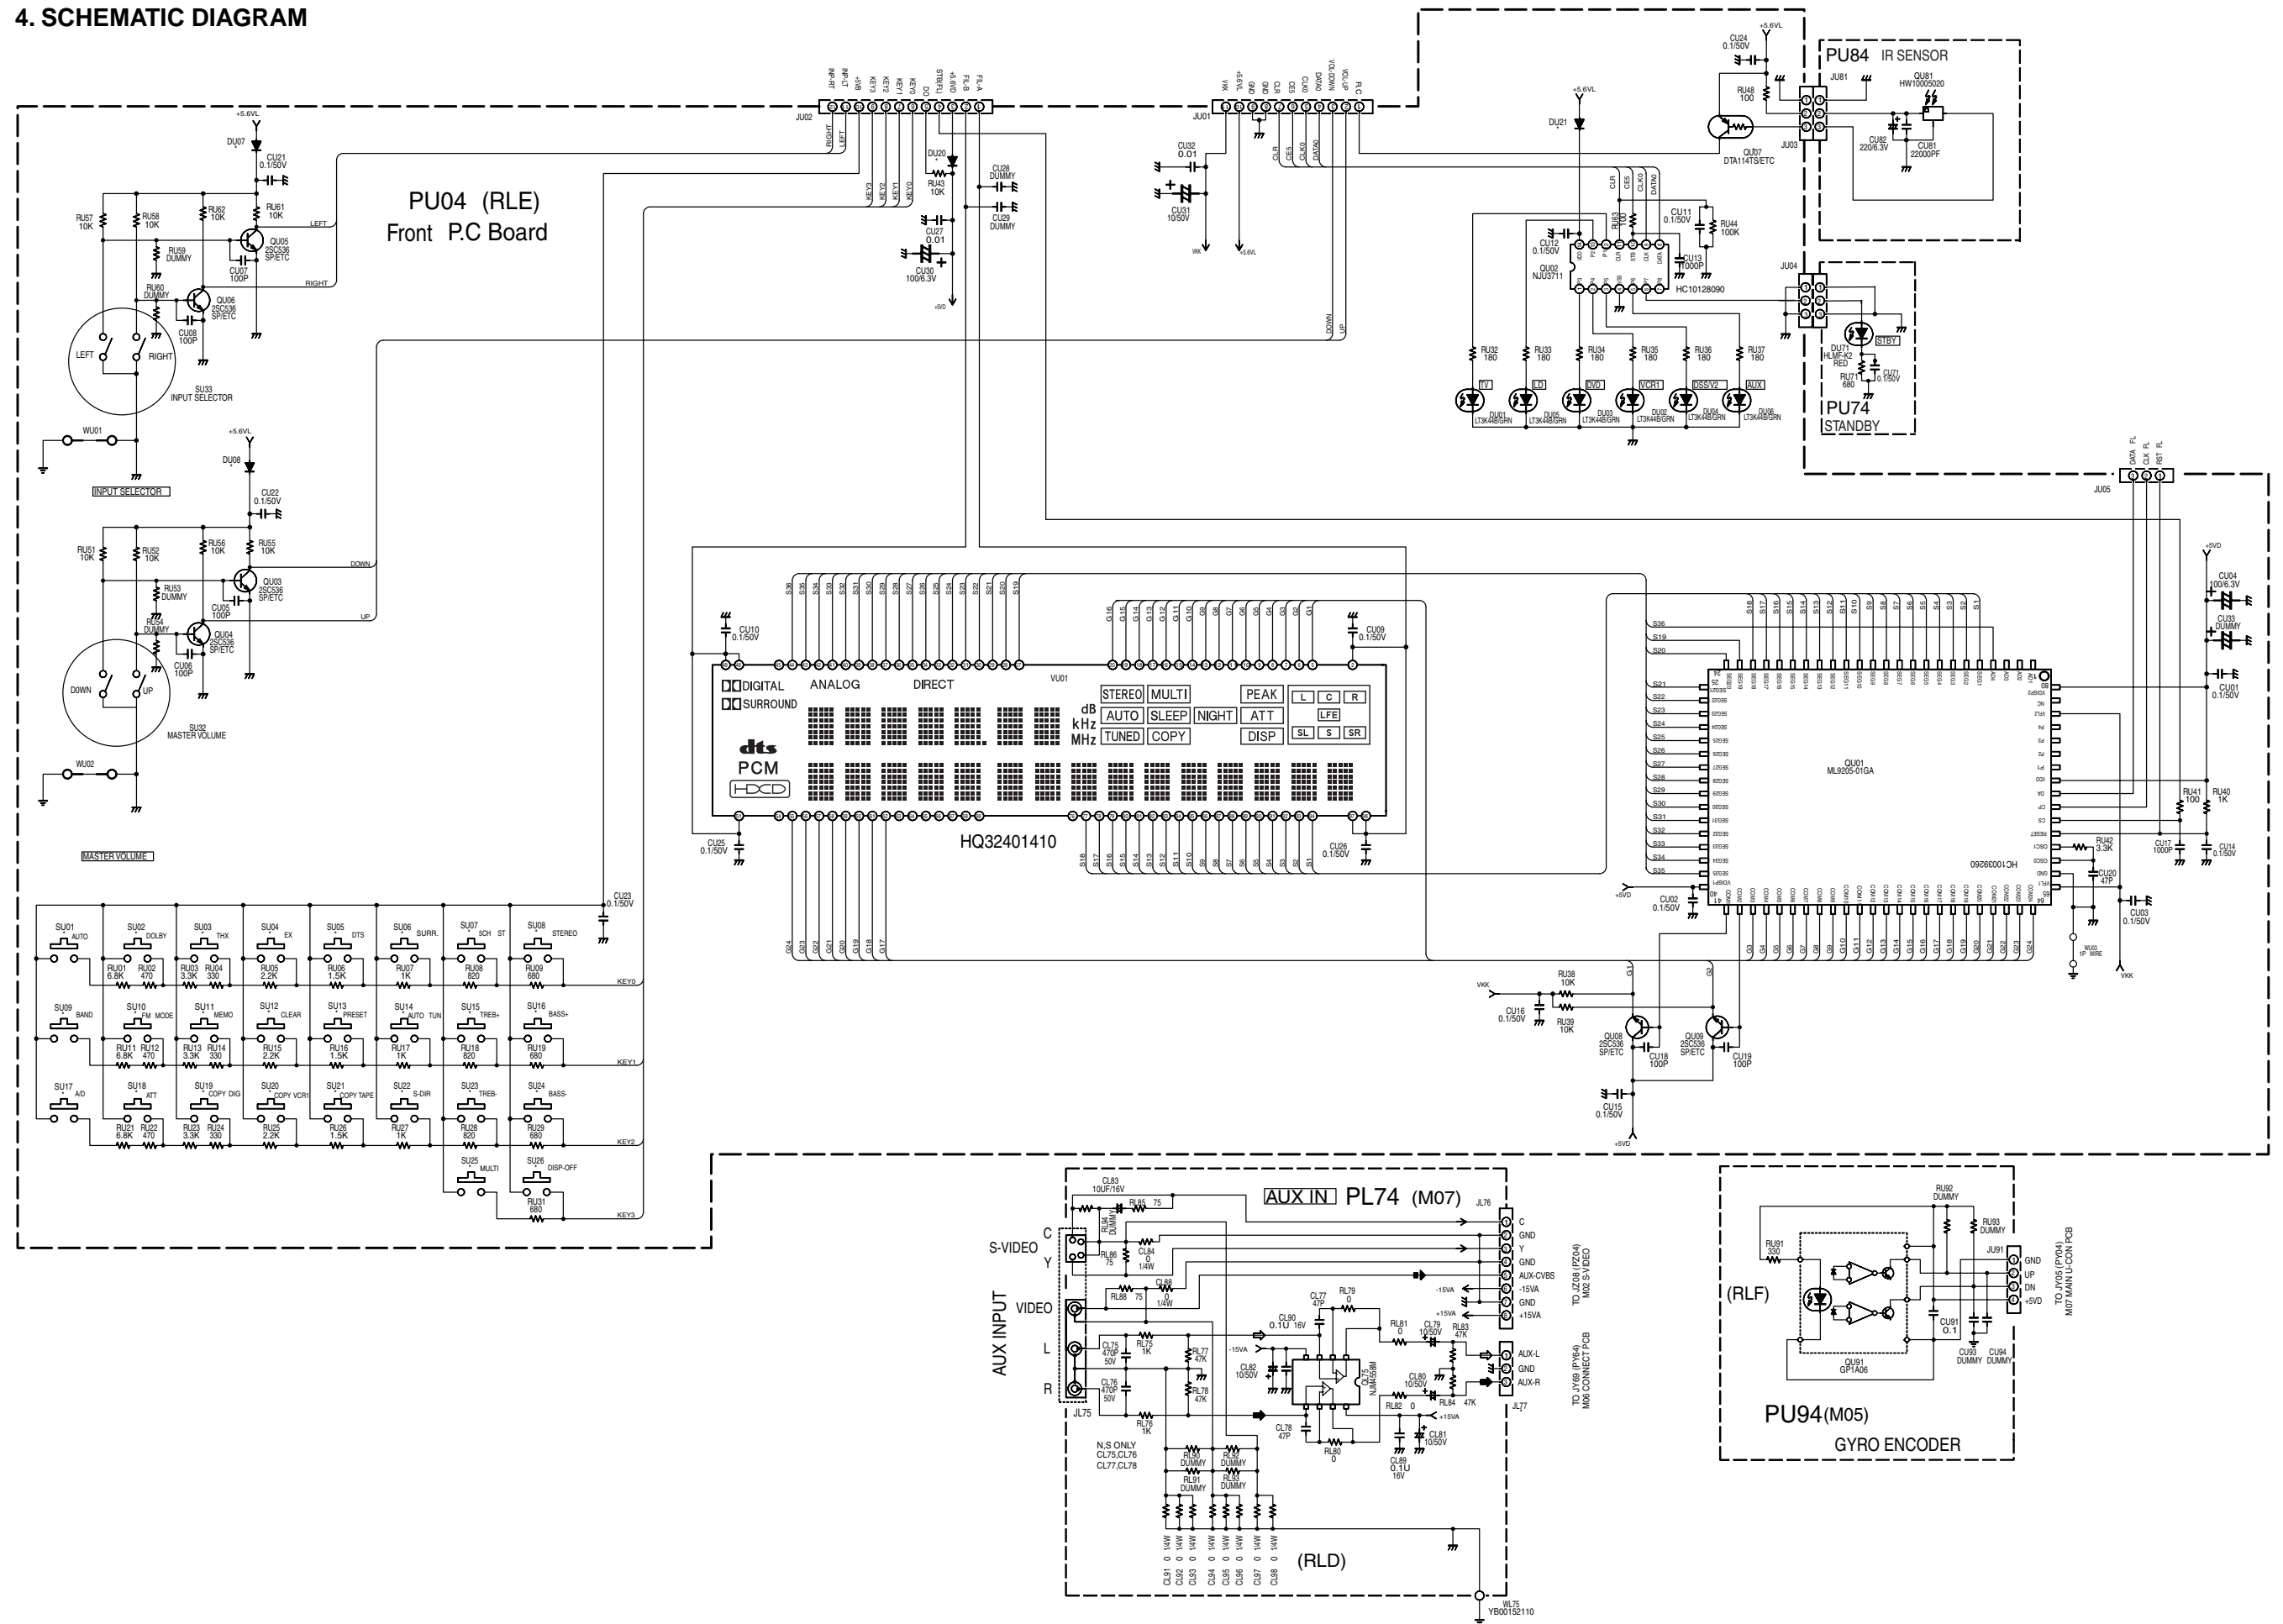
4. SCHEMATIC DIAGRAM

PU04 (RLE)
Front P.C Board

PU84 IR SENSOR

PU74
STANDBY

HQ32401410

VU01

DIGITAL
SURROUND
ANALOG
DIRECT
dts
PCM
HDCD
dB
kHz
MHz
STEREO
MULTI
AUTO
SLEEP
NIGHT
TUNED
COPY
PEAK
ATT
DISP
L
C
R
LFE
SL
S
SR

QU01
ML9205-01GA

QU02
NJU3711

HC10128090

INPUT SELECTOR

MASTER VOLUME

SU33
INPUT SELECTOR

SU32
MASTER VOLUME

LEFT
RIGHT
DOWN
UP

SU01 AUTO
SU02 DOLBY
SU03 THX
SU04 EX
SU05 DTS
SU06 SURR.
SU07 5CH ST
SU08 STEREO
SU09 BAND
SU10 FM MODE
SU11 MEMO
SU12 CLEAR
SU13 PRESET
SU14 AUTO TUN
SU15 TREB+
SU16 BASS+
SU17 A/D
SU18 ATT
SU19 COPY DIG
SU20 COPY VCR1
SU21 COPY TAPE
SU22 S-DIR
SU23 TREB-
SU24 BASS-
SU25 MULTI
SU26 DISP-OFF

KEY0
KEY1
KEY2
KEY3

TV
LD
DVD
VCR1
DSS/V2
AUX
STBY

AUX IN PL74 (M07)

S-VIDEO
C
Y
VIDEO
L
R
AUX INPUT

C
GND
Y
GND
AUX-CVBS
-15VA
GND
+15VA
AUX-L
GND
AUX-R

TO JZ08 (PZ04) M02 S-VIDEO
TO JY69 (PY64) M06 CONNECT PCB

N,S ONLY
CL75,CL76
CL77,CL78

(RLD)

WL75
YB00152110

(RLF)

PU94(M05)
GYRO ENCODER

GND
UP
DN
+5VD

TO JY05 (PY04) M07 MAIN U-CON PCB

QU91
GP1A06